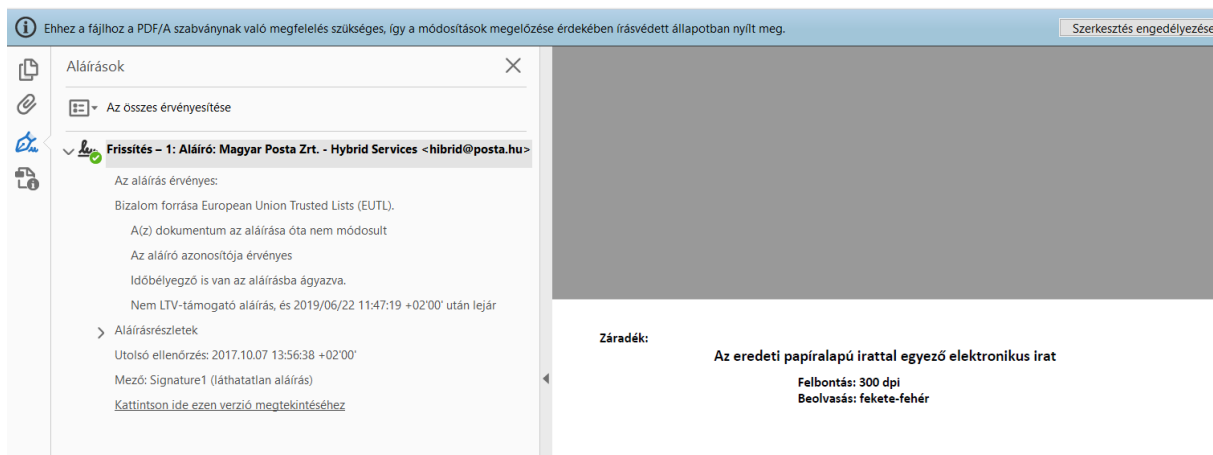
Ehhez a fájlhoz a PDF/A szabványnak való megfelelés szükséges, így a módosítások megelőzése érdekében írásvédett állapotban nyílt meg.

Szerkesztés engedélyezése

Aláírások

Az összes érvényesítése

Frissítés – 1: Aláíró: Magyar Posta Zrt. - Hybrid Services <hibrid@posta.hu>

Az aláírás érvényes:

Bizalom forrása European Union Trusted Lists (EUTL).

A(z) dokumentum az aláírása óta nem módosult

Az aláíró azonosítója érvényes

Időbélyegző is van az aláírásba ágyazva.

Nem LTV-támogató aláírás, és 2019/06/22 11:47:19 +02'00' után lejár

Aláírásrészletek

Utolsó ellenőrzés: 2017.10.07 13:56:38 +02'00'

Mező: Signature1 (láthatatlan aláírás)

Kattintson ide ezen verzió megtekintéséhez

Záradék:

Az eredeti papíralapú irattal egyező elektronikus irat

Felbontás: 300 dpi

Beolvasás: fekete-fehér